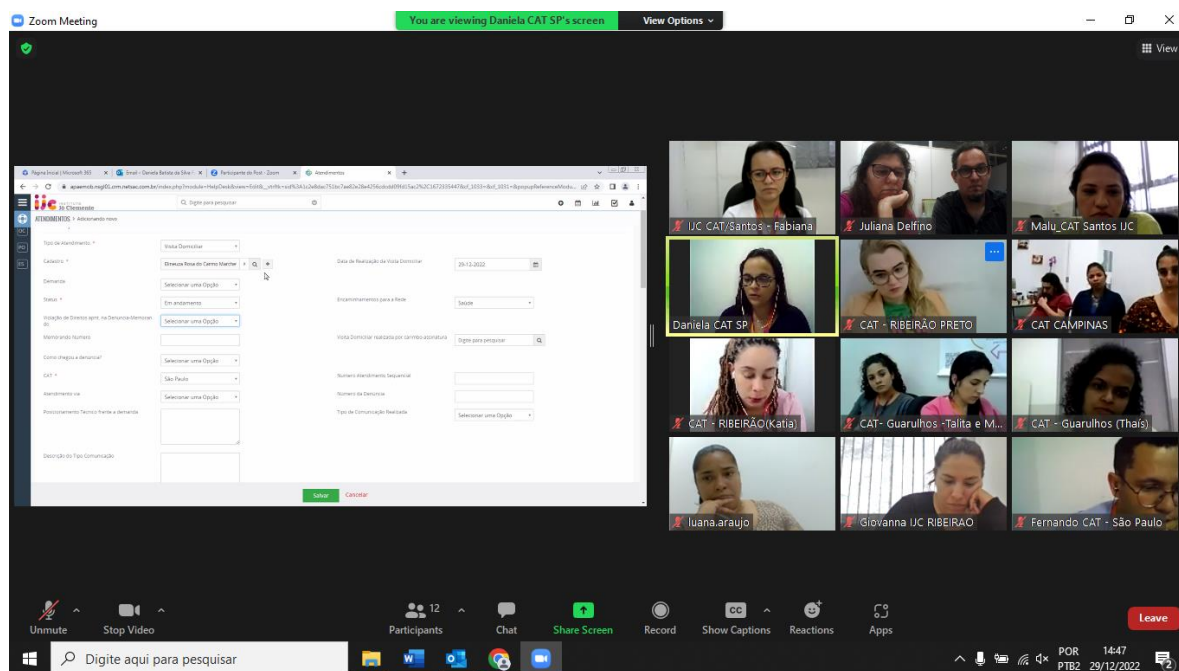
Zoom Meeting

You are viewing Daniela CAT SP's screen

View Options

View

Página Inicial | Microsoft 365 | Email - Daniela Batista da Silva | Participante do Post - Zoom | Atendimentos

ijc Instituto Jô Clemente

Digite para pesquisar

ATENDIMENTOS » Adicionando novo

Tipo de Atendimento: * | Visita Domiciliar

Cadastro: * | Elineuza Rosa do Carmo Marcher

Data de Realização da Visita Domiciliar | 29-12-2022

Demanda | Selecionar uma Opção

Status: * | Em andamento

Encaminhamento para a Rede | Saúde

Violação de Direitos apnt. na Denúncia-Memorando | Selecionar uma Opção

Memorando Número

Visita Domiciliar realizada por carrinho assinatura | Digite para pesquisar

Como chegou a denúncia? | Selecionar uma Opção

CAT: * | São Paulo

Número Atendimento Sequencial

Atendimento via | Selecionar uma Opção

Número da Denúncia

Posicionamento Técnico frente a demanda

Tipo de Comunicação Realizada | Selecionar uma Opção

Descrição do Tipo Comunicação

Salvar | Cancelar

IJC CAT/Santos - Fabiana
Juliana Delfino
Malu_CAT Santos IJC
Daniela CAT SP
CAT - RIBEIRÃO PRETO
CAT CAMPINAS
CAT - RIBEIRÃO(Katia)
CAT- Guarulhos -Talita e M...
CAT - Guarulhos (Thais)
luana.araujo
Giovanna IJC RIBEIRAO
Fernando CAT - São Paulo

Unmute
Stop Video
12
Participants
Chat
Share Screen
Record
CC
Show Captions
Reactions
Apps
Leave

Digite aqui para pesquisar
POR PTB2
14:47
29/12/2022
2